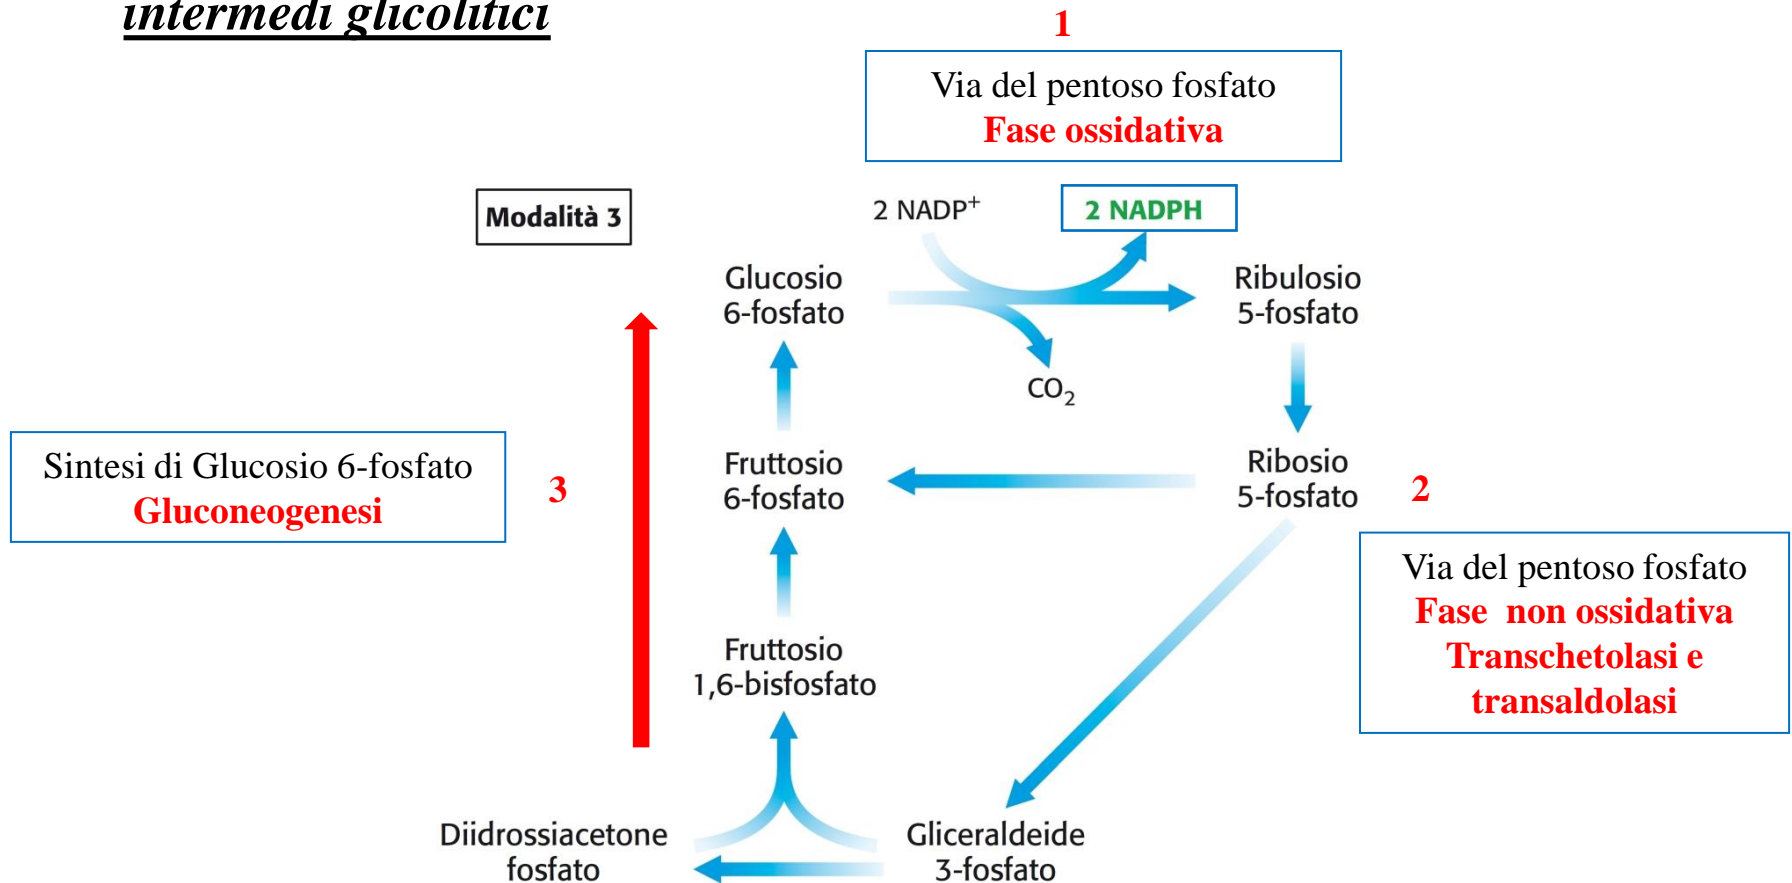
intermedi glicolitici

1

Via del pentoso fosfato
Fase ossidativa

Modalità 3

2 NADP$^+$

2 NADPH

Glucosio 6-fosfato

Ribulosio 5-fosfato

$CO_2$

Sintesi di Glucosio 6-fosfato
Gluconeogenesi

3

Fruttosio 6-fosfato

Ribosio 5-fosfato

2

Via del pentoso fosfato
Fase non ossidativa
Transchetolasi e transaldolasi

Fruttosio 1,6-bisfosfato

Diidrossiacetone fosfato

Gliceraldeide 3-fosfato